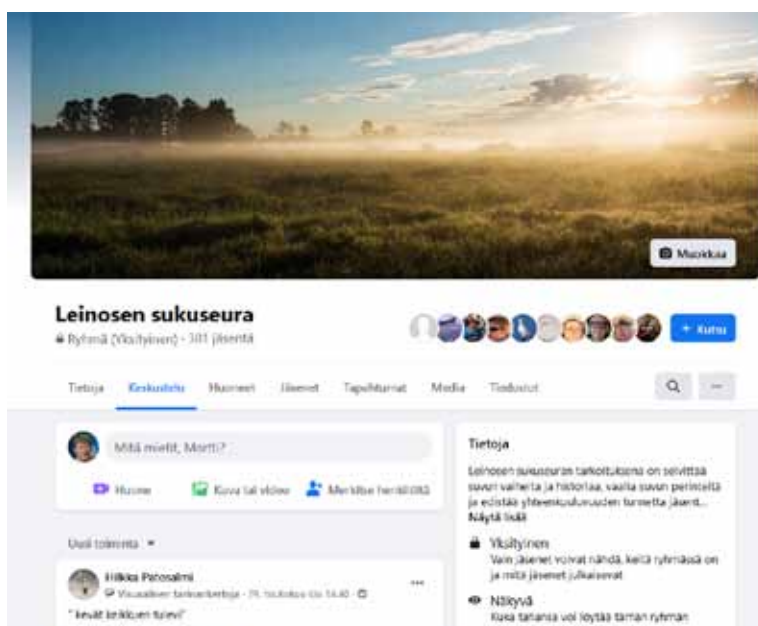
Muokkaa

Leinosen sukuseura

Ryhmä (Yksityinen) · 381 jäsentä

+ Kutsu

Tietoja Keskustelu Huoneet Jäsenet Tapahtumat Media Tiedostot

Mitä mietit, Martti?

Huone Kuva tai video Merkitse henkilöitä

Uusi toiminta ▾

Hilkka Patosalmi
Visuaalinen tarkastelija · 29. lokakuu klo 14.40

" kevät leikkuen tulevi"

Tietoja

Leinosen sukuseuran tarkoituksena on selvittää suvun vaiheita ja historiaa, vaalia suvun perinteitä ja edistää yhteenkuuluvuuden tunnetta jäsent...
Näytä lisää

Yksityinen
Vain jäsenet voivat nähdä, keitä ryhmässä on ja mitä jäsenet julkaisevat

Näkyvä
Kuka tahansa voi löytää tämän ryhmän